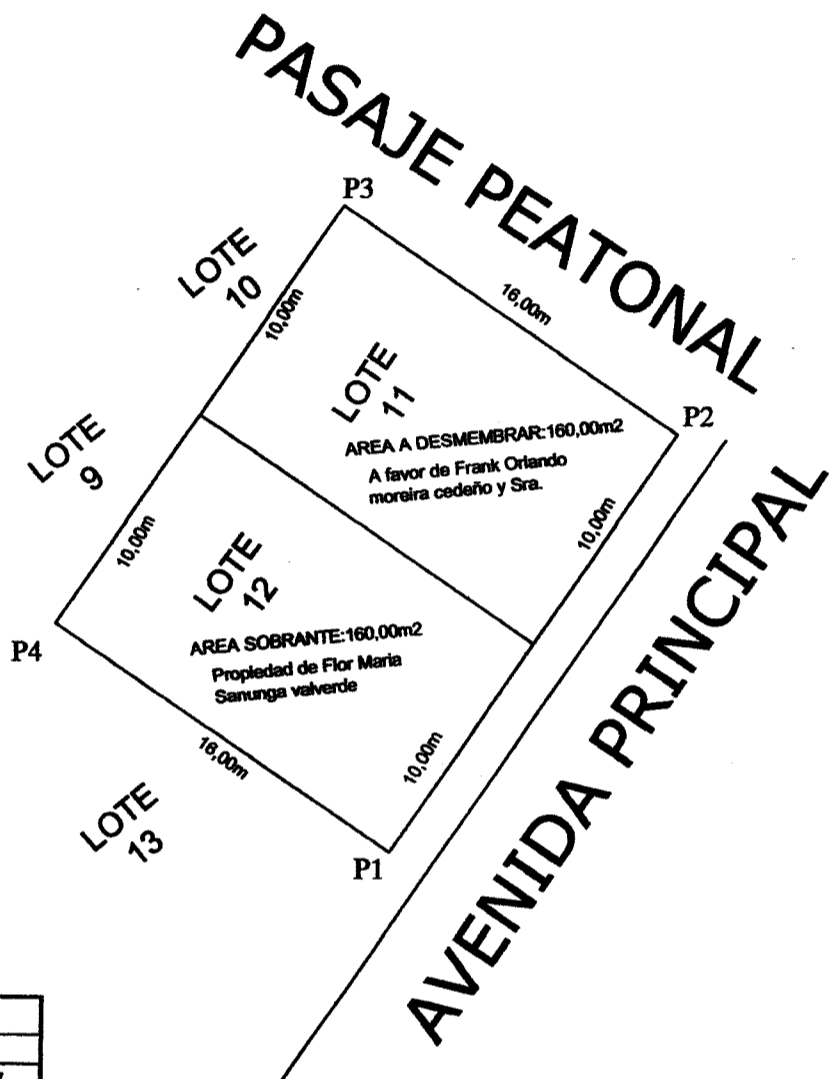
PASAJE PEATONAL

P3

LOTE 10

16,00m

10,00m

LOTE 11

P2

AREA A DESMEMBRAR:160,00m2

A favor de Frank Orlando moreira cedeño y Sra.

LOTE 9

10,00m

10,00m

LOTE 12

AVENIDA PRINCIPAL

P4

AREA SOBRANTE:160,00m2

Propiedad de Flor Maria Sanunga valverde

16,00m

10,00m

LOTE 13

P1